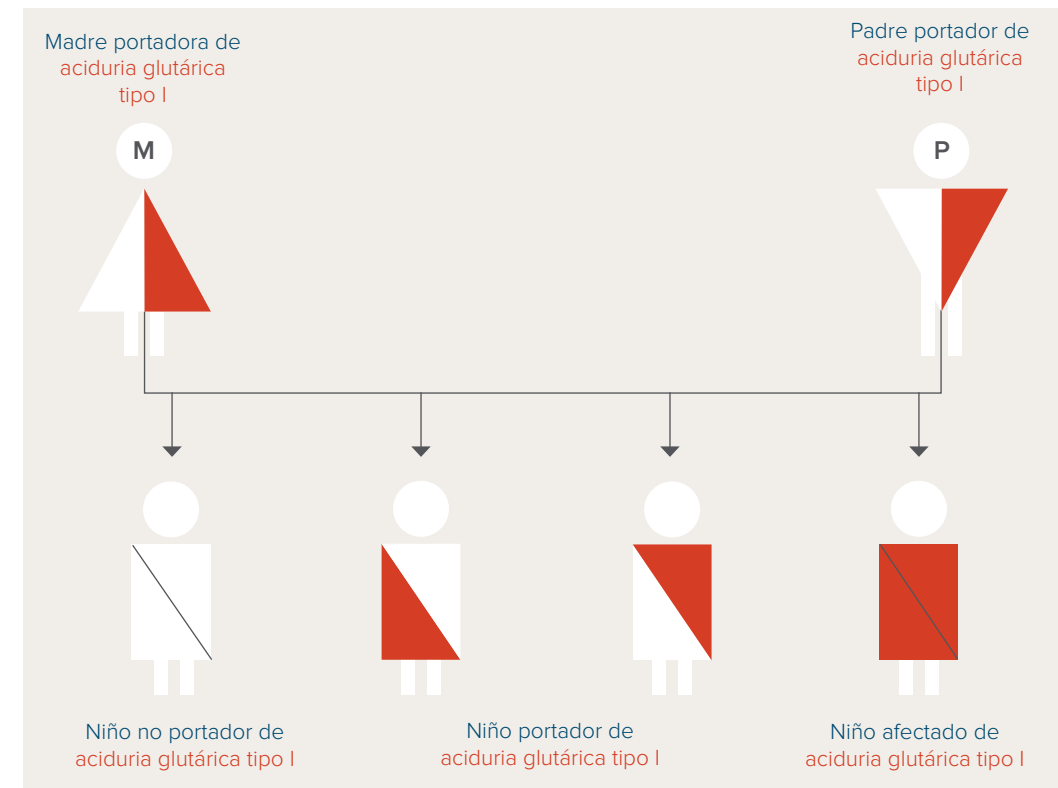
Madre portadora de aciduria glutárica tipo I

Padre portador de aciduria glutárica tipo I

M

P

Niño no portador de aciduria glutárica tipo I

Niño portador de aciduria glutárica tipo I

Niño afectado de aciduria glutárica tipo I